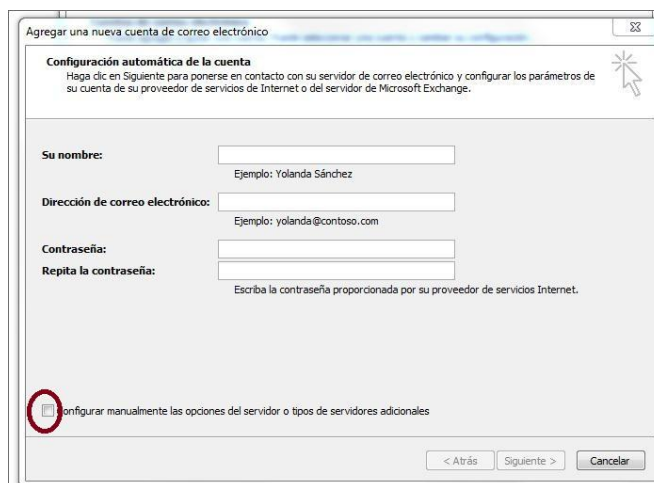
Agregar una nueva cuenta de correo electrónico

Configuración automática de la cuenta
Haga clic en Siguiente para ponerse en contacto con su servidor de correo electrónico y configurar los parámetros de su cuenta de su proveedor de servicios de Internet o del servidor de Microsoft Exchange.

Su nombre:
Ejemplo: Yolanda Sánchez

Dirección de correo electrónico:
Ejemplo: yolanda@contoso.com

Contraseña:
Repita la contraseña:
Escriba la contraseña proporcionada por su proveedor de servicios Internet.

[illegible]onfigurar manualmente las opciones del servidor o tipos de servidores adicionales

< Atrás | Siguiente > | Cancelar